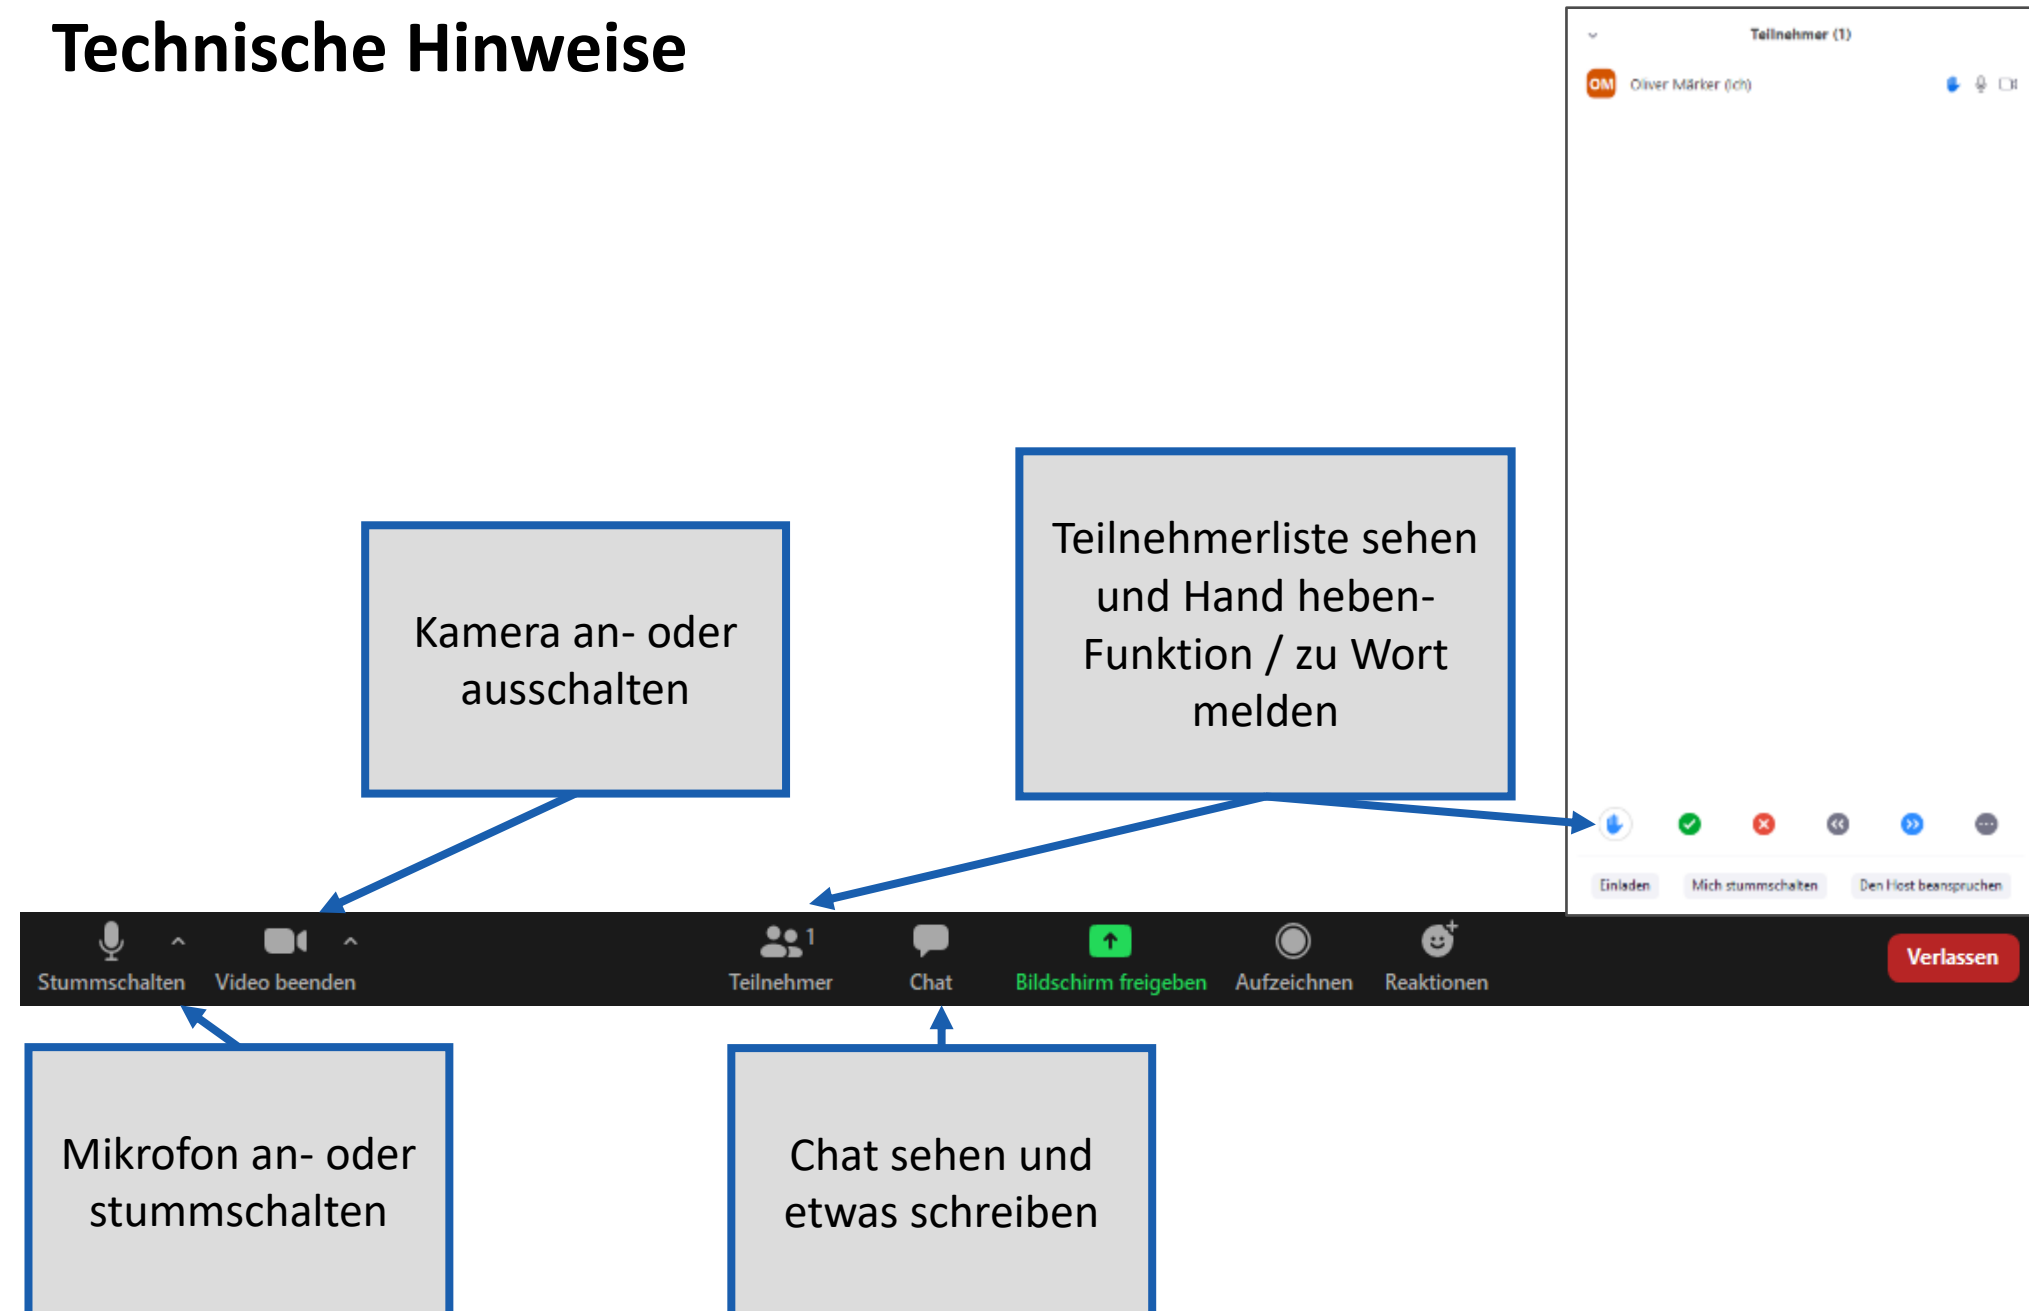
Technische Hinweise

Teilnehmer (1)

OM Oliver Märker (ich)

Kamera an- oder ausschalten

Teilnehmerliste sehen und Hand heben-Funktion / zu Wort melden

Einladen

Mich stummschalten

Den Host beanspruchen

Stummschalten

Video beenden

1

Teilnehmer

Chat

Bildschirm freigeben

Aufzeichnen

Reaktionen

Verlassen

Mikrofon an- oder stummschalten

Chat sehen und etwas schreiben